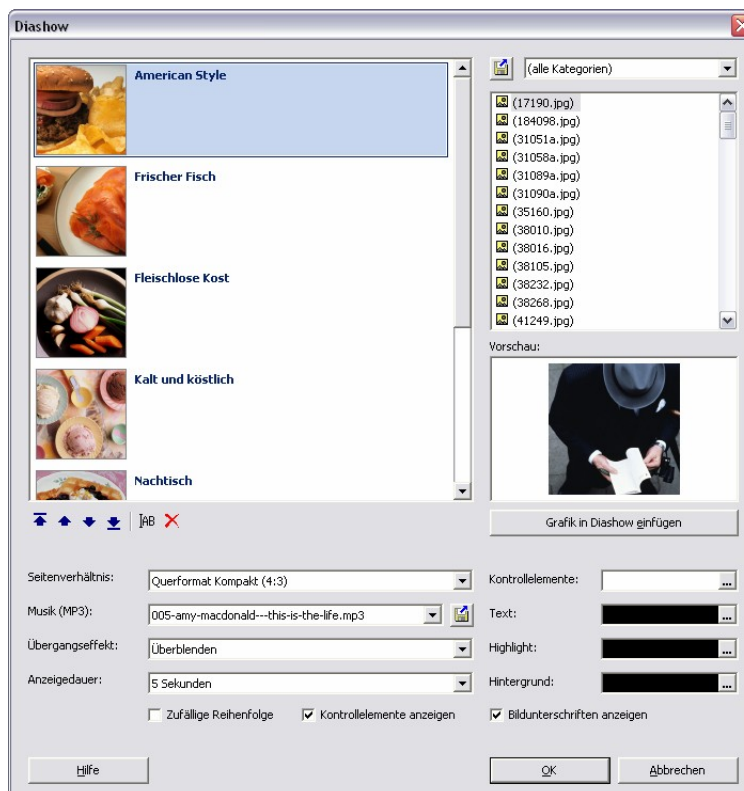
Diashow

American Style

Frischer Fisch

Fleischlose Kost

Kalt und köstlich

Nachtisch

AB

(alle Kategorien)

(17190.jpg)
(184098.jpg)
(31051a.jpg)
(31058a.jpg)
(31089a.jpg)
(31090a.jpg)
(35160.jpg)
(38010.jpg)
(38016.jpg)
(38105.jpg)
(38232.jpg)
(38268.jpg)
(41249.jpg)

Vorschau:

Grafik in Diashow einfügen

Seitenverhältnis: Querformat Kompakt (4:3)

Musik (MP3): 005-amy-macdonald---this-is-the-life.mp3

Übergangseffekt: Überblenden

Anzeigedauer: 5 Sekunden

Zufällige Reihenfolge

Kontrollelemente anzeigen

Kontrollelemente: ...

Text: ...

Highlight: ...

Hintergrund: ...

Bildunterschriften anzeigen

Hilfe

OK

Abbrechen